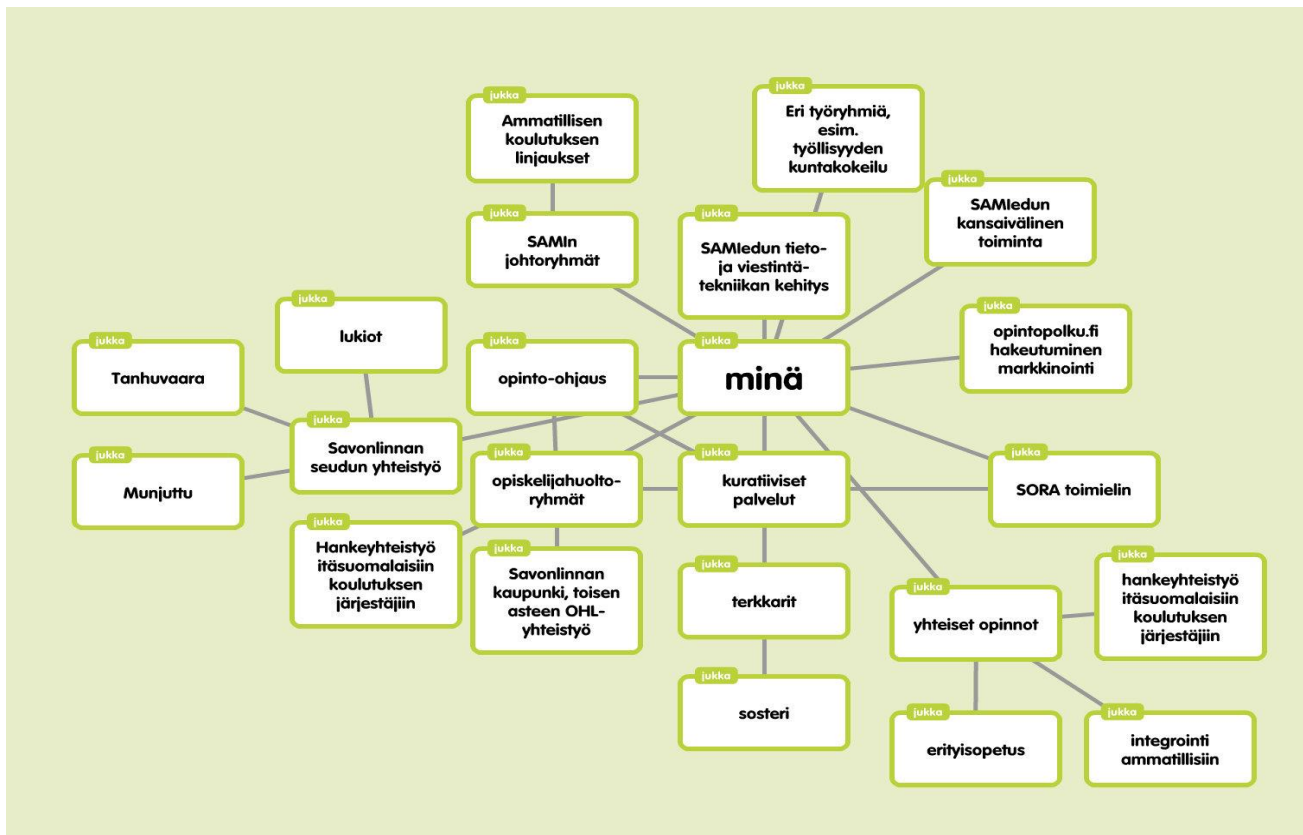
jukka
Ammatillisen koulutuksen linjaukset

jukka
Eri työryhmiä, esim. työllisyyden kuntakokeilu

jukka
SAMIn johtoryhmät

jukka
SAMIedun tieto- ja viestintätekniikan kehitys

jukka
SAMIedun kansainvälinen toiminta

jukka
lukiot

jukka
opintopolku.fi hakeutuminen markkinointi

jukka
Tanhuvaara

jukka
opinto-ohjaus

jukka
minä

jukka
Savonlinnan seudun yhteistyö

jukka
Munjuttu

jukka
opiskelijahuoltoryhmät

jukka
kuratiiviset palvelut

jukka
SORA toimielin

jukka
Hankeyhteistyö itäsuomalaisiin koulutuksen järjestäjiin

jukka
Savonlinnan kaupunki, toisen asteen OHL-yhteistyö

jukka
terkkarit

jukka
yhteiset opinnot

jukka
hankeyhteistyö itäsuomalaisiin koulutuksen järjestäjiin

jukka
sosteri

jukka
erityisopetus

jukka
integrointi ammatillisiin